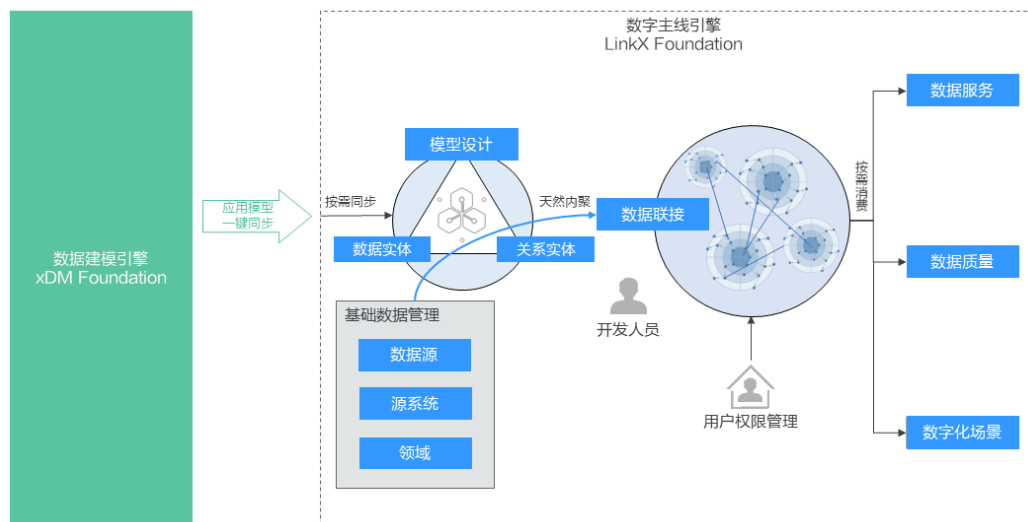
数据建模引擎
xDM Foundation

应用模型
一键同步

数字主线引擎
LinkX Foundation

按需同步

模型设计

数据实体

关系实体

天然内聚

数据联接

基础数据管理

数据源

源系统

领域

开发人员

用户权限管理

按需消费

数据服务

数据质量

数字化场景